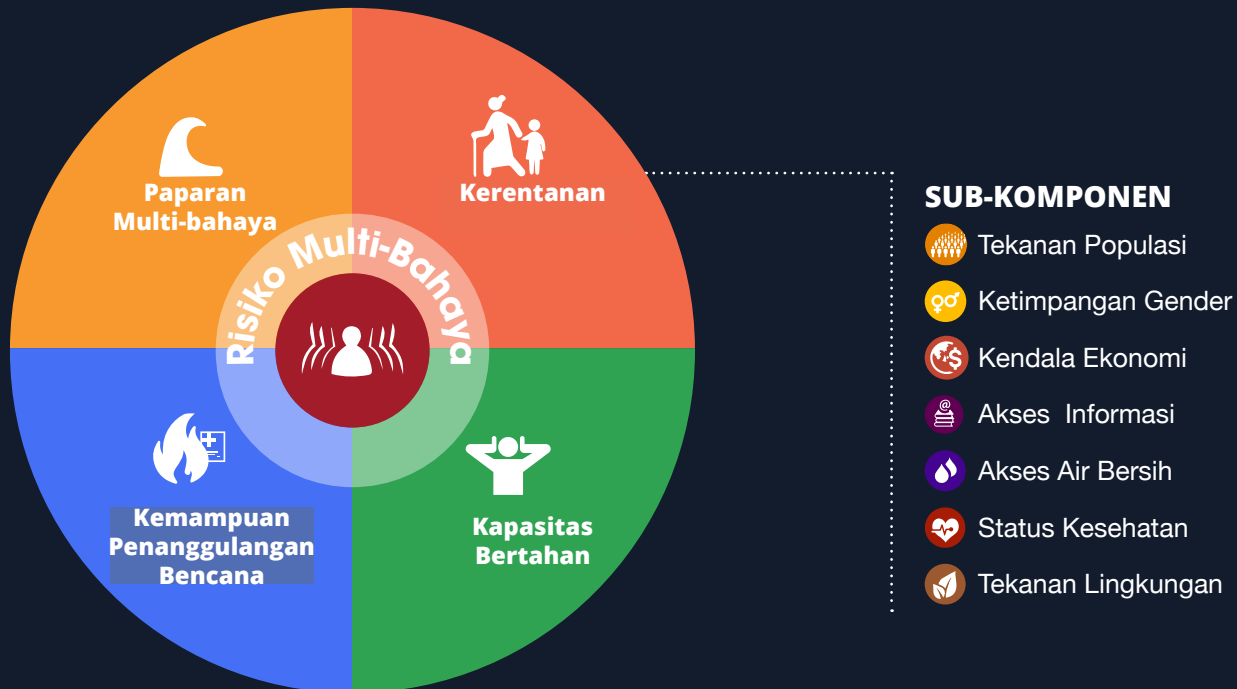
Paparan Multi-bahaya

Kerentanan

Risiko Multi-Bahaya

Kemampuan Penanggulangan Bencana

Kapasitas Bertahan

SUB-KOMPONEN

Tekanan Populasi

Ketimpangan Gender

Kendala Ekonomi

Akses Informasi

Akses Air Bersih

Status Kesehatan

Tekanan Lingkungan